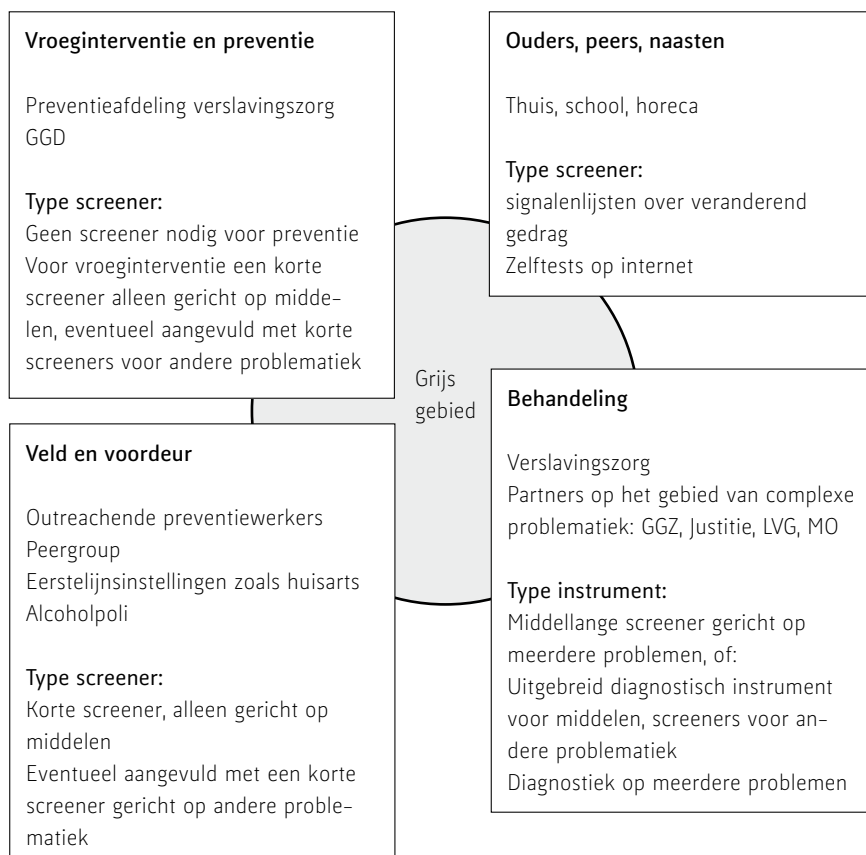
Vroeginterventie en preventie

Preventieafdeling verslavingszorg
GGD

Type screener:
Geen screener nodig voor preventie
Voor vroeginterventie een korte screener alleen gericht op middelen, eventueel aangevuld met korte screeners voor andere problematiek

Ouders, peers, naasten

Thuis, school, horeca

Type screener:
signalenlijsten over veranderend gedrag
Zelftests op internet

Grijs gebied

Veld en voordeur

Outreachende preventiewerkers
Peergroup
Eerstelijnsinstellingen zoals huisarts
Alcoholpoli

Type screener:
Korte screener, alleen gericht op middelen
Eventueel aangevuld met een korte screener gericht op andere problematiek

Behandeling

Verslavingszorg
Partners op het gebied van complexe problematiek: GGZ, Justitie, LVG, MO

Type instrument:
Middellange screener gericht op meerdere problemen, of:
Uitgebreid diagnostisch instrument voor middelen, screeners voor andere problematiek
Diagnostiek op meerdere problemen